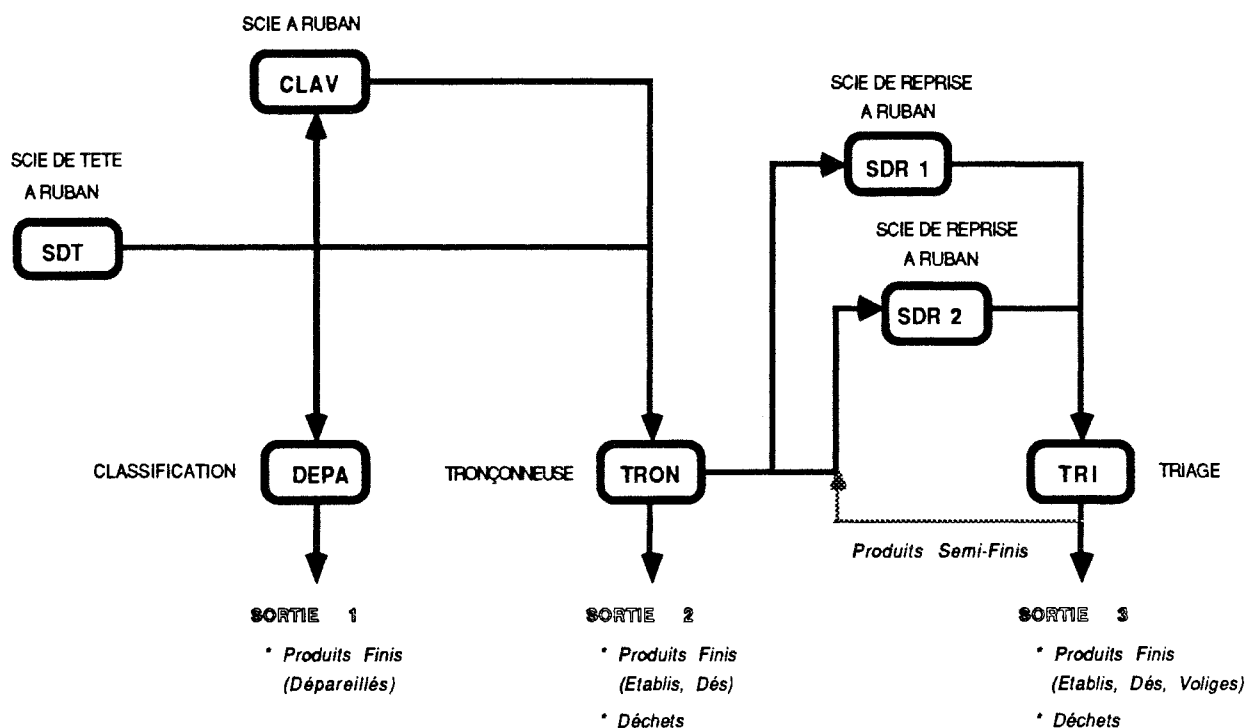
SCIE A RUBAN

CLAV

SCIE DE TETE
A RUBAN

SDT

SCIE DE REPRISE
A RUBAN

SDR 1

SCIE DE REPRISE
A RUBAN

SDR 2

CLASSIFICATION

DEPA

TRONÇONNEUSE

TRON

TRI

TRIAGE

Produits Semi-Finis

SORTIE 1

* Produits Finis
(Dépareillés)

SORTIE 2

* Produits Finis
(Etablis, Dés)

* Déchets

SORTIE 3

* Produits Finis
(Etablis, Dés, Voliges)

* Déchets